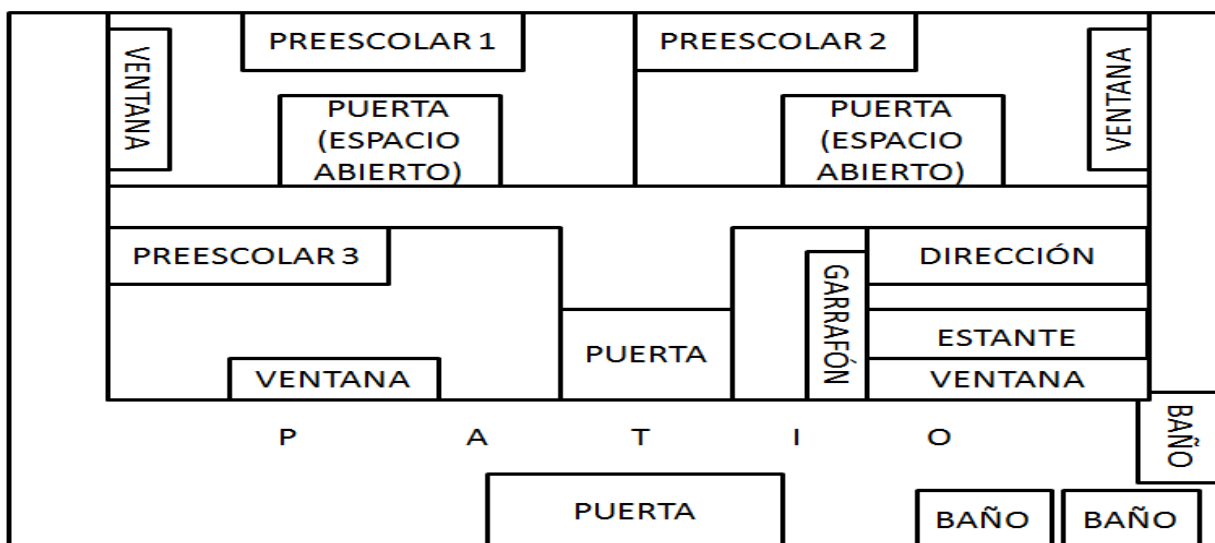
VENTANA

PREESCOLAR 1

PUERTA (ESPACIO ABIERTO)

PREESCOLAR 2

PUERTA (ESPACIO ABIERTO)

VENTANA

PREESCOLAR 3

VENTANA

PUERTA

GARRAFÓN

DIRECCIÓN

ESTANTE

VENTANA

P A T I O

BAÑO

PUERTA

BAÑO

BAÑO